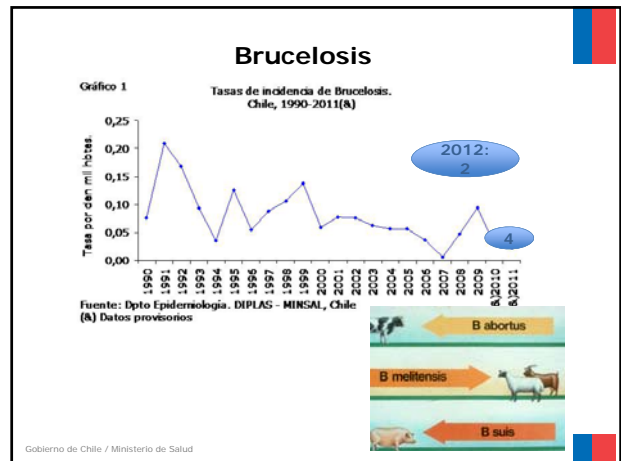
Brucelosis

Gráfico 1

Tasas de incidencia de Brucelosis.
Chile, 1990-2011(&)

Tasa por cien mil hbtes.

0,25
0,20
0,15
0,10
0,05
0,00

1990 1991 1992 1993 1994 1995 1996 1997 1998 1999 2000 2001 2002 2003 2004 2005 2006 2007 2008 2009 &2010 &2011

2012: 2

4

Fuente: Dpto Epidemiologia. DIPLAS - MINSAL, Chile
(&) Datos provisorios

B abortus

B melitensis

B suis

Gobierno de Chile / Ministerio de Salud